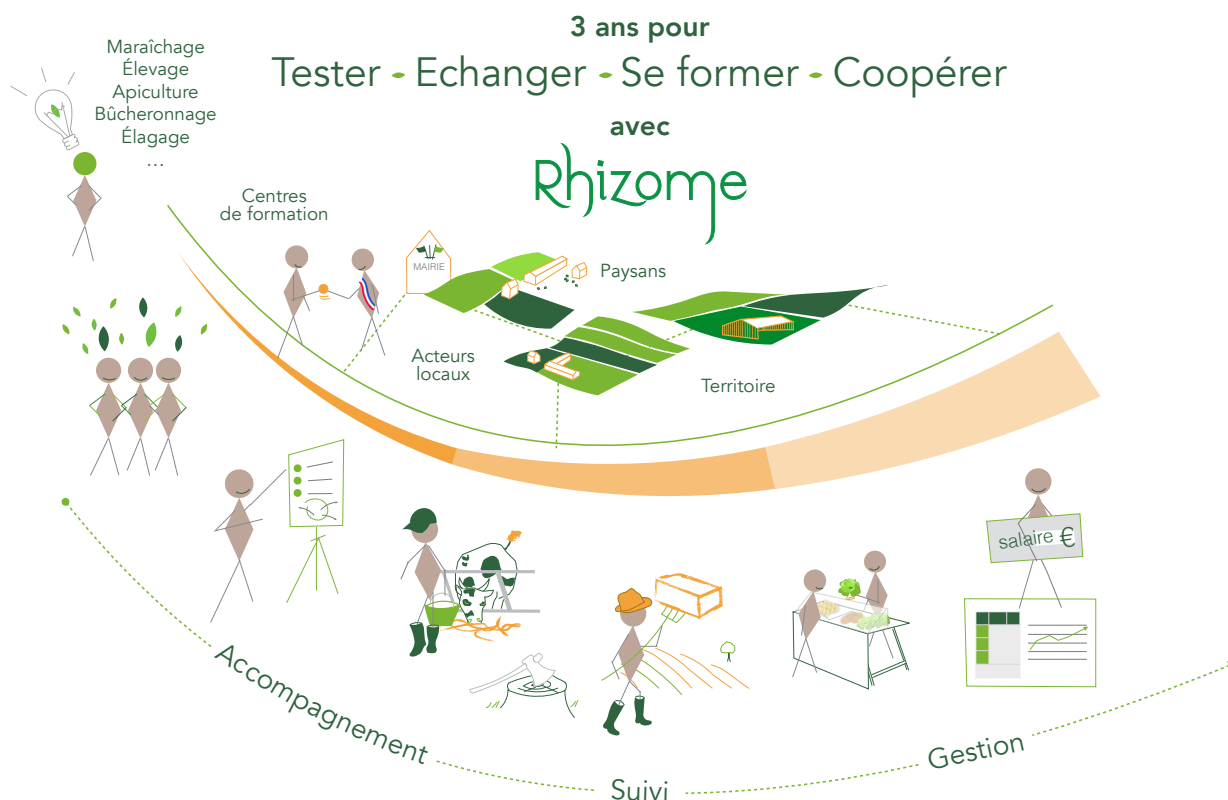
3 ans pour

Tester - Echanger - Se former - Coopérer

avec

Rhizome

Maraîchage
Élevage
Apiculture
Bûcheronnage
Élagage
...

Centres de formation

MAIRIE

Paysans

Acteurs locaux

Territoire

salaire €

Accompagnement

Suivi

Gestion